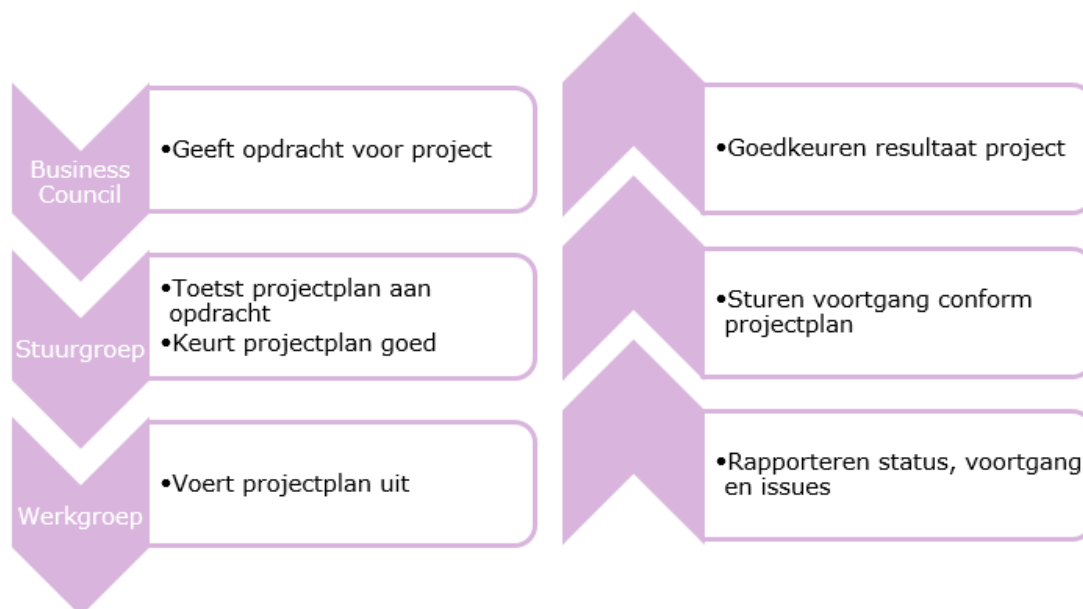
Business Council

•Geeft opdracht voor project

Stuurgroep

•Toetst projectplan aan opdracht
•Keurt projectplan goed

Werkgroep

•Voert projectplan uit

•Goedkeuren resultaat project

•Sturen voortgang conform projectplan

•Rapporteren status, voortgang en issues